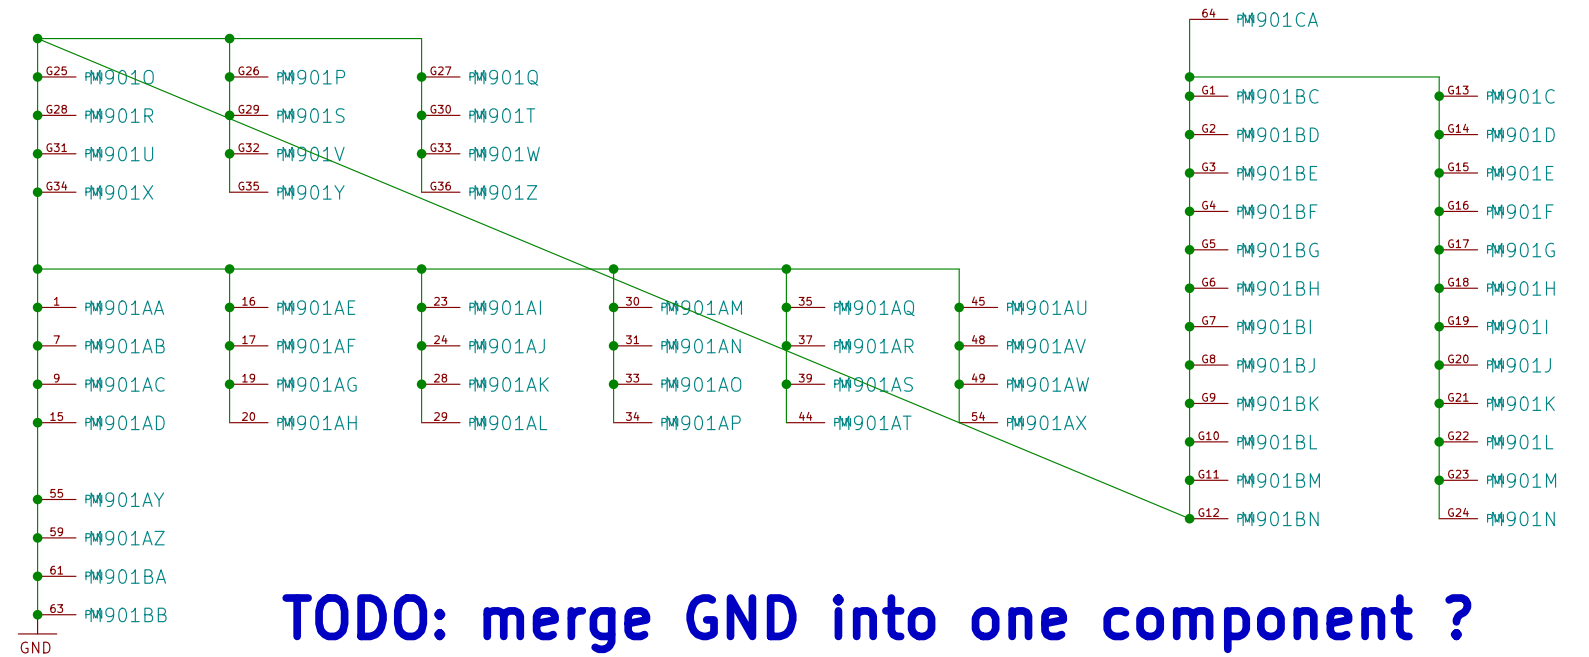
64 M901CA

G25 M901O
G28 M901R
G31 M901U
G34 M901X

G26 M901P
G29 M901S
G32 M901V
G35 M901Y

G27 M901Q
G30 M901T
G33 M901W
G36 M901Z

G1 M901BC
G2 M901BD
G3 M901BE
G4 M901BF
G5 M901BG
G6 M901BH
G7 M901BI
G8 M901BJ
G9 M901BK
G10 M901BL
G11 M901BM
G12 M901BN

G13 M901C
G14 M901D
G15 M901E
G16 M901F
G17 M901G
G18 M901H
G19 M901I
G20 M901J
G21 M901K
G22 M901L
G23 M901M
G24 M901N

1 M901AA
7 M901AB
9 M901AC
15 M901AD

16 M901AE
17 M901AF
19 M901AG
20 M901AH

23 M901AI
24 M901AJ
28 M901AK
29 M901AL

30 M901AM
31 M901AN
33 M901AO
34 M901AP

35 M901AQ
37 M901AR
39 M901AS
44 M901AT

45 M901AU
48 M901AV
49 M901AW
54 M901AX

55 M901AY
59 M901AZ
61 M901BA
63 M901BB

GND

TODO: merge GND into one component ?